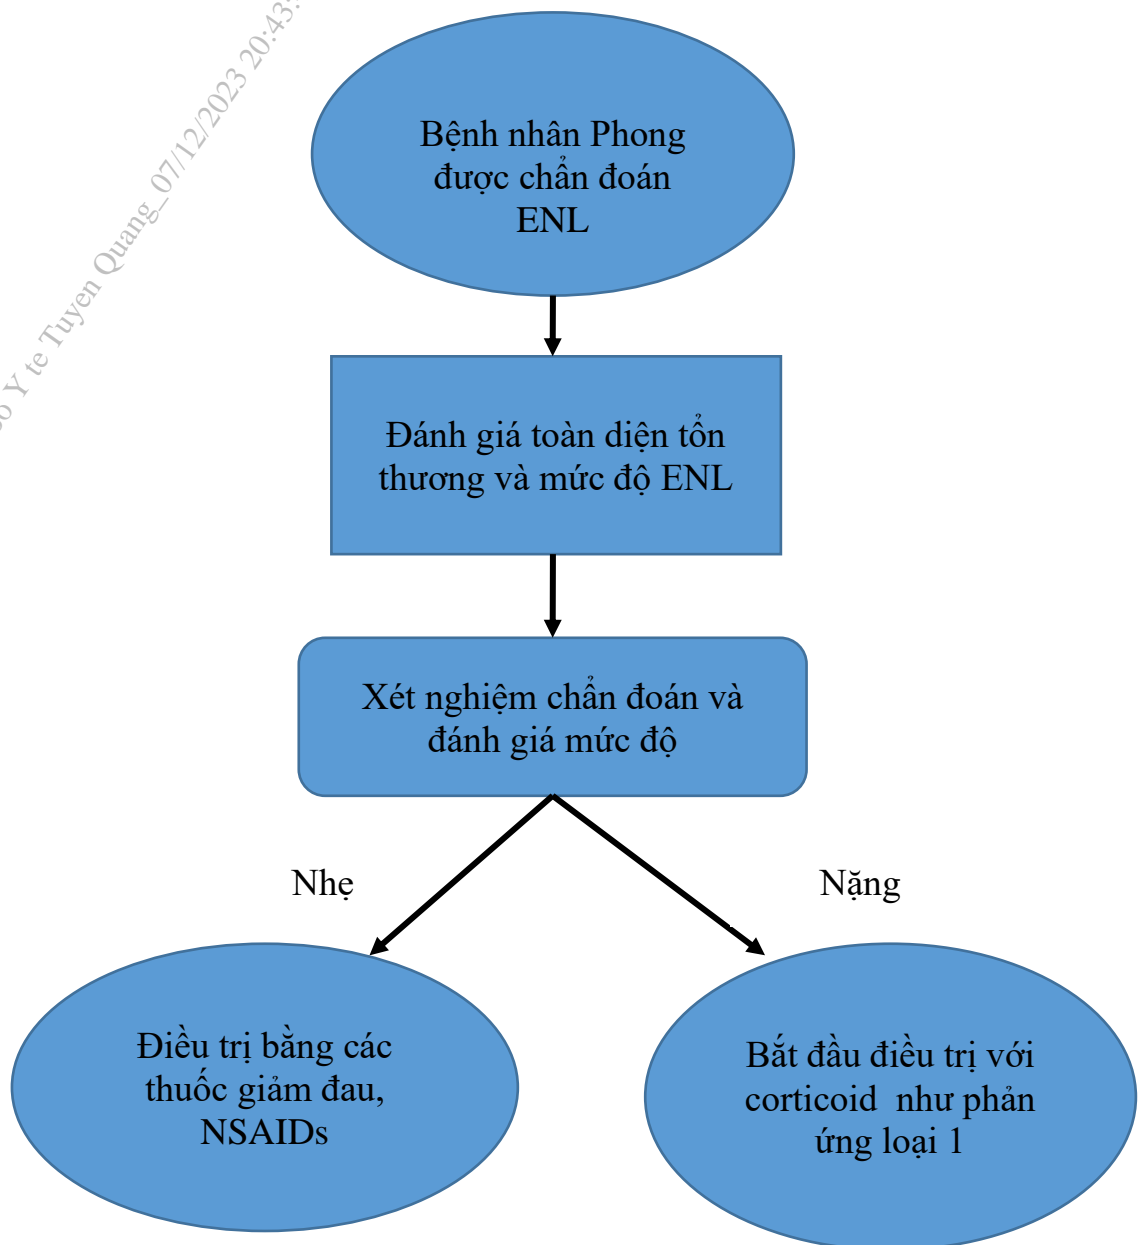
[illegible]o Y te Tuyen Quang_07/12/2023 20:43:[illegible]

Bệnh nhân Phong được chẩn đoán ENL

Đánh giá toàn diện tổn thương và mức độ ENL

Xét nghiệm chẩn đoán và đánh giá mức độ

Nhẹ

Nặng

Điều trị bằng các thuốc giảm đau, NSAIDs

Bắt đầu điều trị với corticoid như phản ứng loại 1